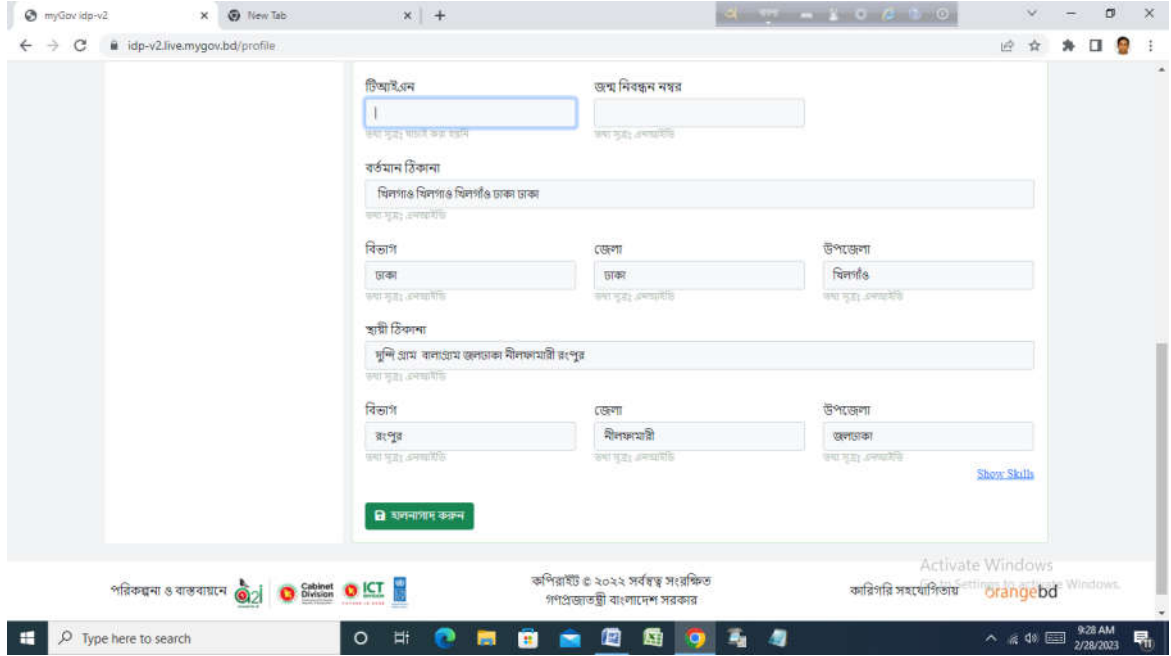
myGov idp-v2 × New Tab × +

idp-v2.live.mygov.bd/profile

টিআইএন
জন্ম নিবন্ধন নম্বর
তথ্য সূত্রঃ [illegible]
তথ্য সূত্রঃ এনআইডি

বর্তমান ঠিকানা
খিলগাঁও খিলগাঁও খিলগাঁও ঢাকা ঢাকা
তথ্য সূত্রঃ এনআইডি

বিভাগ
ঢাকা
তথ্য সূত্রঃ এনআইডি
জেলা
ঢাকা
তথ্য সূত্রঃ এনআইডি
উপজেলা
খিলগাঁও
তথ্য সূত্রঃ এনআইডি

স্থায়ী ঠিকানা
দুন্দি গ্রাম বালাগ্রাম জলঢাকা নীলফামারী রংপুর
তথ্য সূত্রঃ এনআইডি

বিভাগ
রংপুর
তথ্য সূত্রঃ এনআইডি
জেলা
নীলফামারী
তথ্য সূত্রঃ এনআইডি
উপজেলা
জলঢাকা
তথ্য সূত্রঃ এনআইডি

Show Skills

হালনাগাদ করুন

পরিকল্পনা ও বাস্তবায়নে a2i Cabinet Division ICT

কপিরাইট © ২০২২ সর্বস্বত্ব সংরক্ষিত
গণপ্রজাতন্ত্রী বাংলাদেশ সরকার

Activate Windows
Go to Settings to activate Windows.
কারিগরি সহযোগিতায় orangebd

Type here to search

9:28 AM
2/28/2023